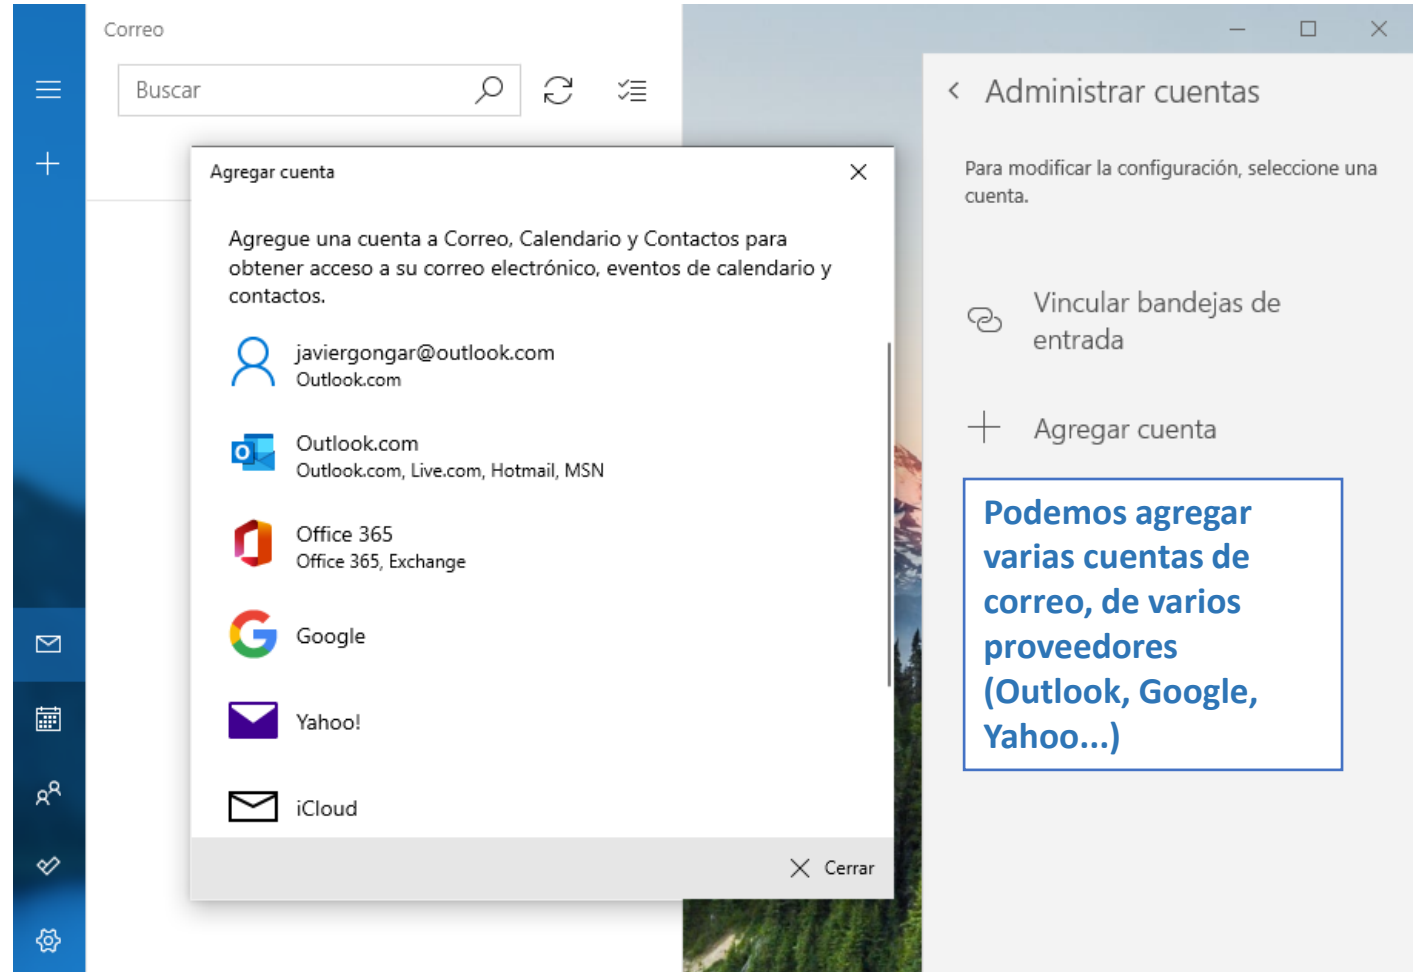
Correo

Buscar

Agregar cuenta

Agregue una cuenta a Correo, Calendario y Contactos para obtener acceso a su correo electrónico, eventos de calendario y contactos.

javiergongar@outlook.com
Outlook.com

Outlook.com
Outlook.com, Live.com, Hotmail, MSN

Office 365
Office 365, Exchange

Google

Yahoo!

iCloud

Cerrar

Administrar cuentas

Para modificar la configuración, seleccione una cuenta.

Vincular bandejas de entrada

Agregar cuenta

Podemos agregar varias cuentas de correo, de varios proveedores (Outlook, Google, Yahoo...)